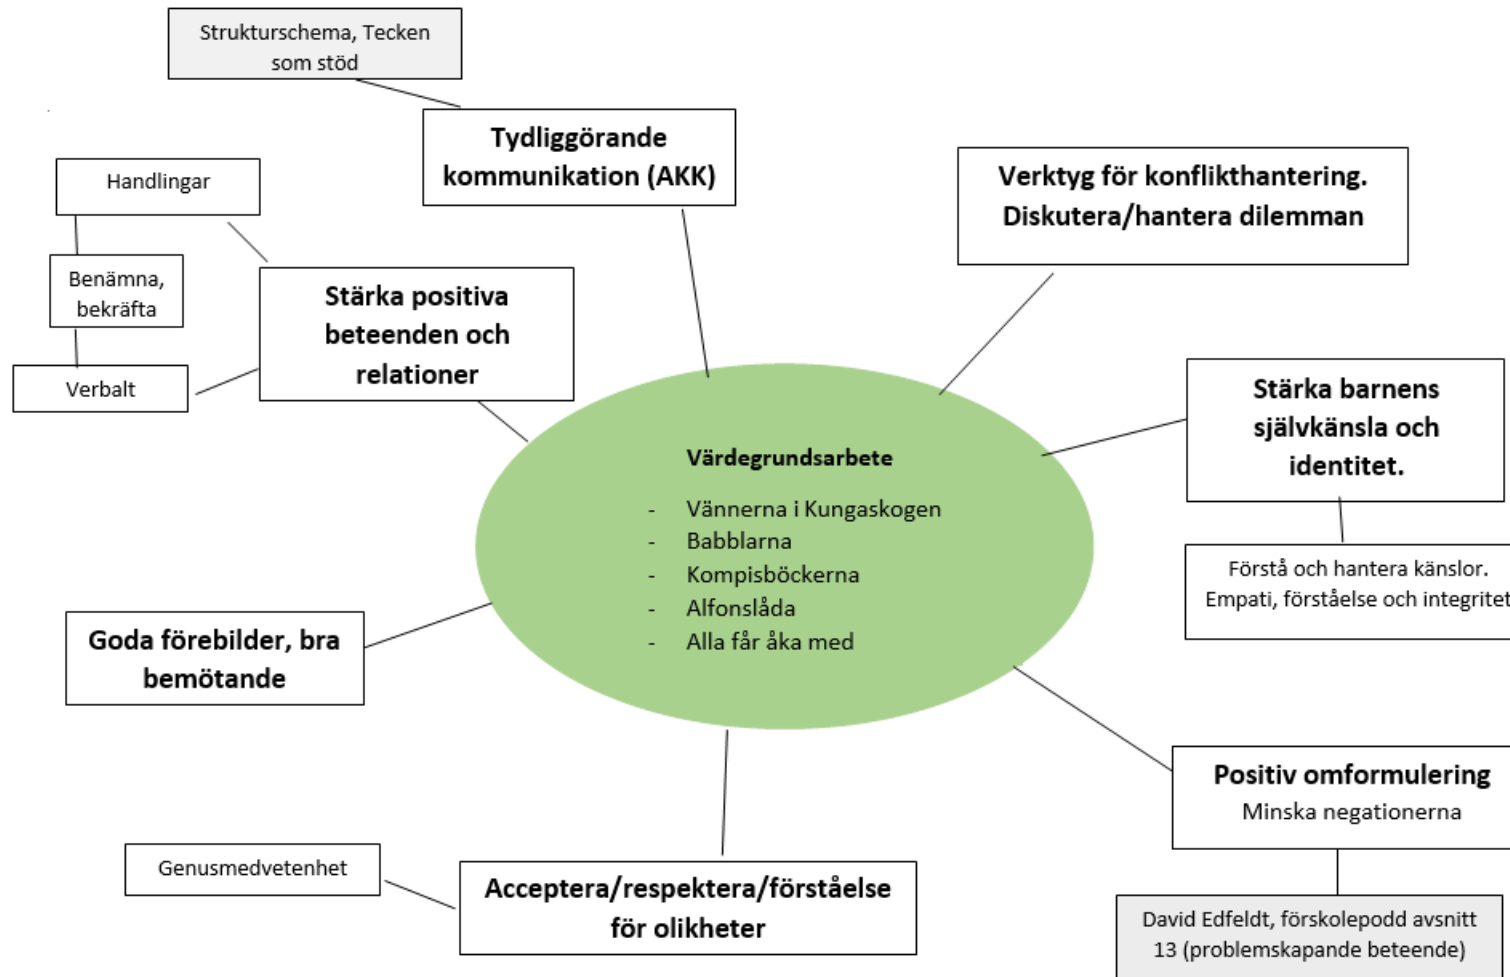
Strukturschema, Tecken som stöd

Tydliggörande kommunikation (AKK)

Handlingar

Benämna, bekräfta

Verbalt

Stärka positiva beteenden och relationer

Verktyg för konflikthantering. Diskutera/hantera dilemman

Stärka barnens självkänsla och identitet.

Förstå och hantera känslor. Empati, förståelse och integritet

Värdegrundsarbete

- Vännerna i Kungaskogen
- Babblarna
- Kompisböckerna
- Alfonslåda
- Alla får åka med

Goda förebilder, bra bemötande

Positiv omformulering
Minska negationerna

Genusmedvetenhet

Acceptera/respektera/förståelse för olikheter

David Edfeldt, förskolepodd avsnitt 13 (problemskapande beteende)